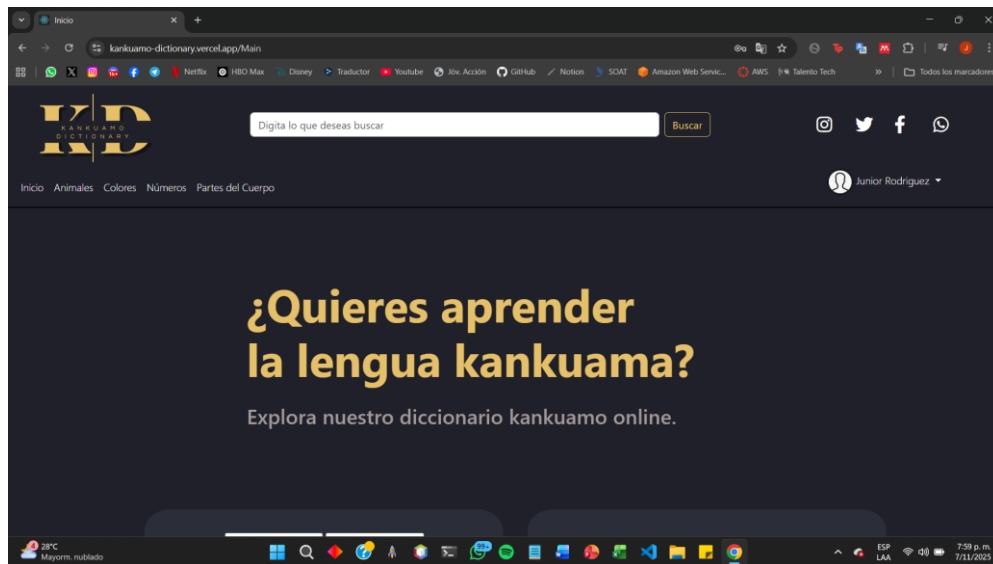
Inicio

kankuamo-dictionary.vercel.app/Main

Netflix HBO Max Disney Traductor Youtube Jóv. Acción GitHub Notion SOAT Amazon Web Servic... AWS Talento Tech » Todos los marcadores

KD KANKUAMO DICTIONARY

Digita lo que deseas buscar

Buscar

Inicio Animales Colores Números Partes del Cuerpo

Junior Rodriguez

¿Quieres aprender la lengua kankuama?

Explora nuestro diccionario kankuamo online.

28°C Mayorm. nublado

ESP LAA

7:59 p. m. 7/11/2025